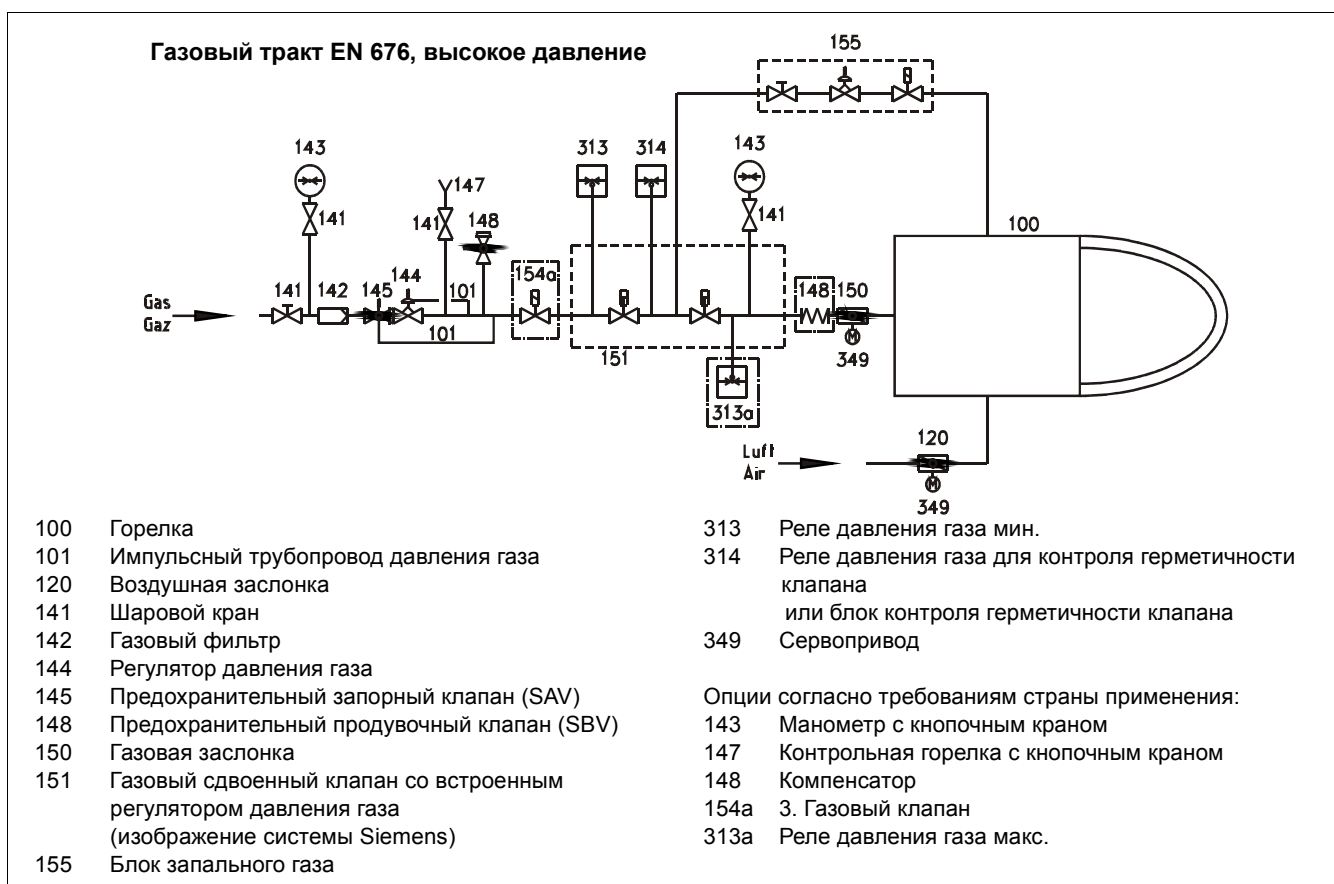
Газовый тракт EN 676, высокое давление

155

143

147

141

148

141

313

314

143

141

100

141 142 145 144 101

Gas
Gaz

101

154a

151

148 150

349

313a

Luft
Air

120

349

100 Горелка
101 Импульсный трубопровод давления газа
120 Воздушная заслонка
141 Шаровой кран
142 Газовый фильтр
144 Регулятор давления газа
145 Предохранительный запорный клапан (SAV)
148 Предохранительный продувочный клапан (SBV)
150 Газовая заслонка
151 Газовый сдвоенный клапан со встроенным регулятором давления газа (изображение системы Siemens)
155 Блок запального газа

313 Реле давления газа мин.
314 Реле давления газа для контроля герметичности клапана
или блок контроля герметичности клапана
349 Сервопривод

Опции согласно требованиям страны применения:
143 Манометр с кнопочным краном
147 Контрольная горелка с кнопочным краном
148 Компенсатор
154a 3. Газовый клапан
313a Реле давления газа макс.